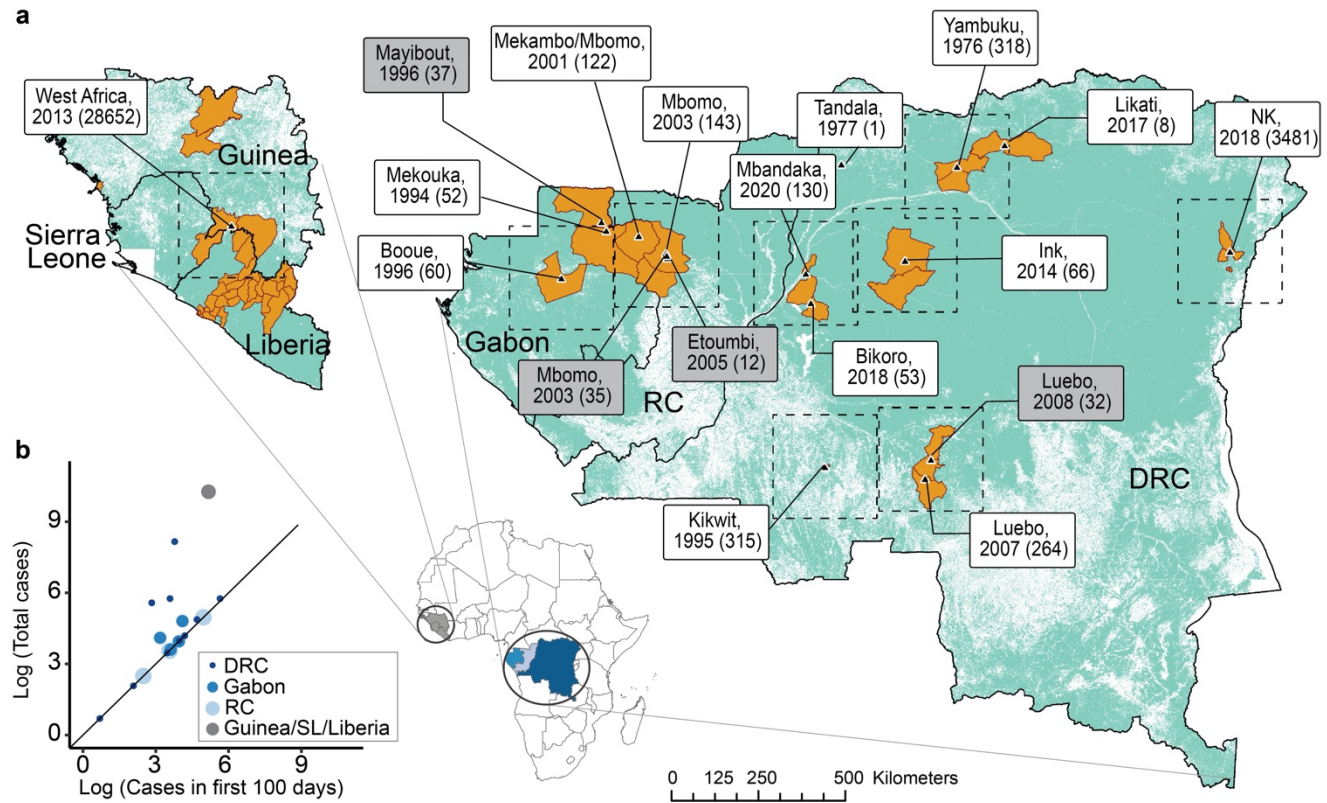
a

West Africa, 2013 (28652)

Guinea

Sierra Leone

Liberia

Mayibout, 1996 (37)

Mekambo/Mbomo, 2001 (122)

Mbomo, 2003 (143)

Yambuku, 1976 (318)

Tandala, 1977 (1)

Likati, 2017 (8)

NK, 2018 (3481)

Mekouka, 1994 (52)

Mbandaka, 2020 (130)

Booue, 1996 (60)

Ink, 2014 (66)

Gabon

Etoumbi, 2005 (12)

Mbomo, 2003 (35)

RC

Bikoro, 2018 (53)

Luebo, 2008 (32)

DRC

Kikwit, 1995 (315)

Luebo, 2007 (264)

b

Log (Total cases)

9
6
3
0

0 3 6 9

Log (Cases in first 100 days)

DRC
Gabon
RC
Guinea/SL/Liberia

0 125 250 500 Kilometers